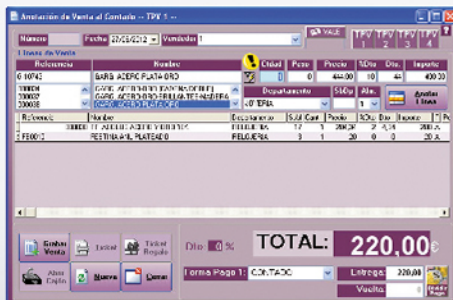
Anotación de Venta al Contado -- TPV 1 --

N° Fecha 27/05/2012 Vendedor 1

VALE

TPV 1 TPV 2 TPV 3 TPV 4

1 Líneas de Venta

| Referencia | Nombre | Ctdad | Peso | Precio | %Dto | Dto. | Importe |
|---|---|---|---|---|---|---|---|
| 8.10743 | BARB. ACERO PLATA ORO | 1 | 0 | 444,00 | 10 | 44 | 400,00 |

300004 CADE. ACERO ORO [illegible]
300002 CADE. ACERO ORO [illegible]
300008 CADE. ACERO PLATA ORO

Departamento S/Dp Alm.
JOYERIA 1

Anular Línea

| Referencia | Nombre | Departamento | S/Dt | Cant | Precio | %Dto | Dto | Importe | T | Pe |
|---|---|---|---|---|---|---|---|---|---|---|
| 300000 | EL ARDILLO ACERO VERDE TOS | BISUTERIA | 17 | 1 | 288,00 | 2 | 4,36 | 288 | A | |
| FE0001 | PESTAÑA A/L PLATEADO | PELUQUERIA | 3 | 1 | 20 | 0 | 0 | 20 | A | |

Grabar Venta | Ticket | Ticket Regalo

Abrir Cajón | Nueva | Cerrar

Dto 0 %

TOTAL: 220,00€

Forma Pago 1: CONTADO

Entrega: 220,00

Vuelta: 0

Cambiar Pago